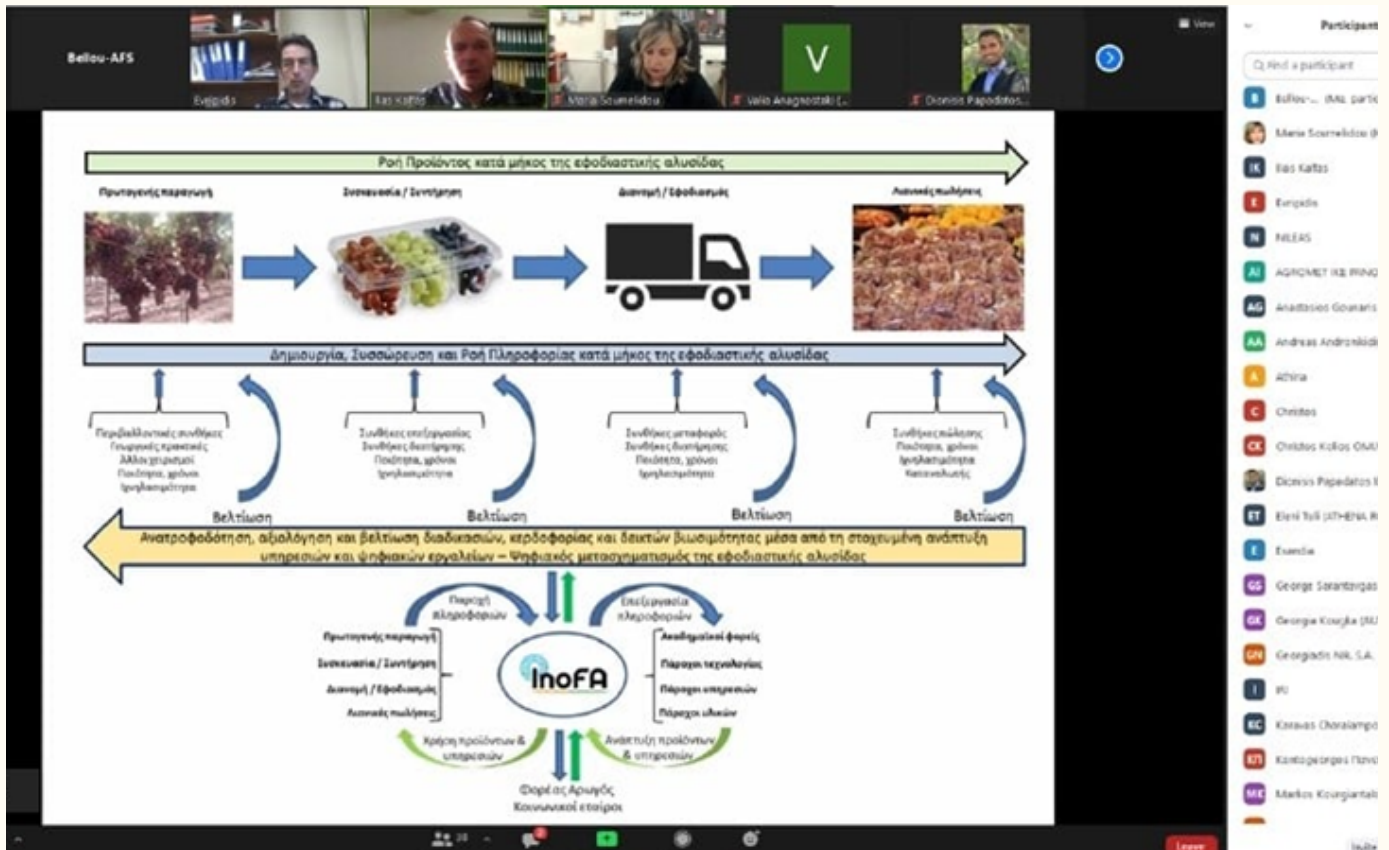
Bellou-AFS

Evripidis

Ilias Kaftas

Maria Soumelidou

V

Valia Anagnostaki (...

Dionisis Papadatos...

View

Participants

Find a participant

Bellou-... (Me, partic

Maria Soumelidou (I

Ilias Kaftas

Evripidis

NILEAS

AGROMET IKE PRINC

Anastasios Gounaris

Andreas Andronikidi

Athina

Christos

Christos Kollos OMU

Dionisis Papadatos I

Eleni Tolli (ATHENA R

Evandia

George Sarantavgas

Georgia Kouzka (NU

Georgiadis Nik. S.A.

IFU

Karavas Charalampo

Kontogeorgos Panos

Markos Kourgiantak

Ροή Προϊόντος κατά μήκος της εφοδιαστικής αλυσίδας

Πρωτογενής παραγωγή

Συσκευασία / Συντήρηση

Διανομή / Εφοδιασμός

Λιανικές πωλήσεις

Δημιουργία, Συσσώρευση και Ροή Πληροφορίας κατά μήκος της εφοδιαστικής αλυσίδας

Περιβαλλοντικές συνθήκες
Γεωργικές πρακτικές
Αλλοι χειρισμοί
Ποιότητα, χρόνοι
Ιχνηλασιμότητα

Συνθήκες επεξεργασίας
Συνθήκες διατήρησης
Ποιότητα, χρόνοι
Ιχνηλασιμότητα

Συνθήκες μεταφοράς
Συνθήκες διατήρησης
Ποιότητα, χρόνοι
Ιχνηλασιμότητα

Συνθήκες πώλησης
Ποιότητα, χρόνοι
Ιχνηλασιμότητα
Καταναλωτές

Βελτίωση

Βελτίωση

Βελτίωση

Βελτίωση

Ανατροφοδότηση, αξιολόγηση και βελτίωση διαδικασιών, κερδοφορίας και δεικτών βιωσιμότητας μέσα από τη στοχευμένη ανάπτυξη υπηρεσιών και ψηφιακών εργαλείων – Ψηφιακός μετασχηματισμός της εφοδιαστικής αλυσίδας

Παροχή πληροφοριών

Επεξεργασία πληροφοριών

Πρωτογενής παραγωγή

Συσκευασία / Συντήρηση

Διανομή / Εφοδιασμός

Λιανικές πωλήσεις

InoFA

Ακαδημαϊκοί φορείς

Πάροχοι τεχνολογίας

Πάροχοι υπηρεσιών

Πάροχοι υλικών

Χρήση προϊόντων & υπηρεσιών

Ανάπτυξη προϊόντων & υπηρεσιών

Φορέας Αρωγός
Κοινωνικοί εταίροι

38

Leave

Invite